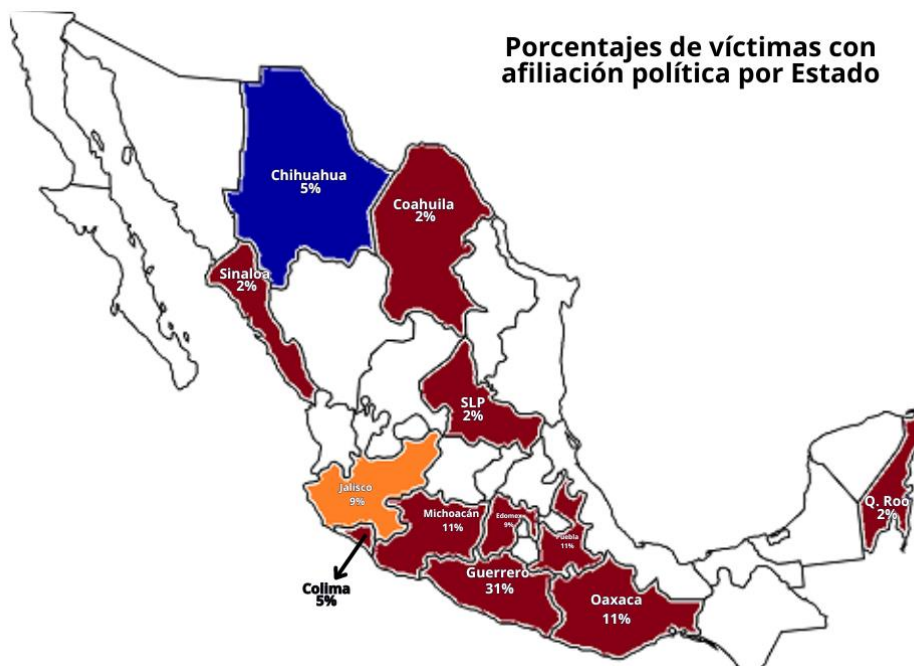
Porcentajes de víctimas con afiliación política por Estado

Chihuahua
5%

Coahuila
2%

Sinaloa
2%

SLP
2%

Jalisco
9%

Michoacán
11%

Edomex
9%

Puebla
11%

Q. Roo
2%

Guerrero
31%

Oaxaca
11%

Colima
5%